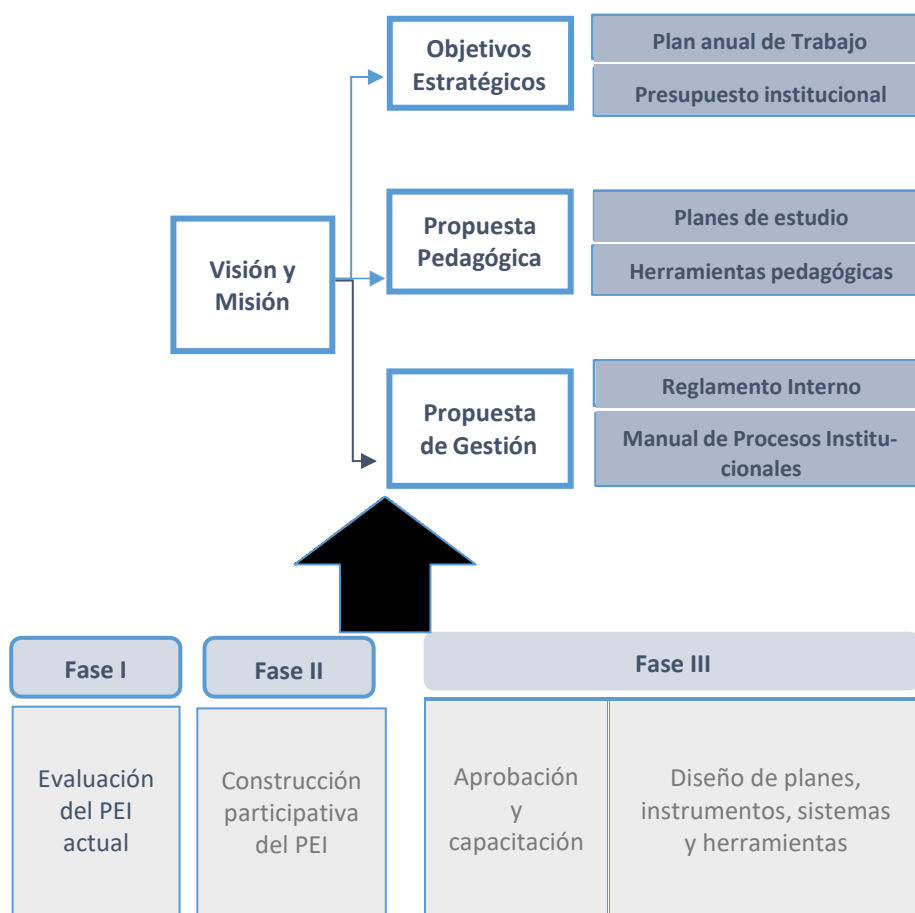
Visión y Misión

Objetivos Estratégicos

Plan anual de Trabajo

Presupuesto institucional

Propuesta Pedagógica

Planes de estudio

Herramientas pedagógicas

Propuesta de Gestión

Reglamento Interno

Manual de Procesos Institucionales

Fase I

Evaluación del PEI actual

Fase II

Construcción participativa del PEI

Fase III

Aprobación y capacitación

Diseño de planes, instrumentos, sistemas y herramientas